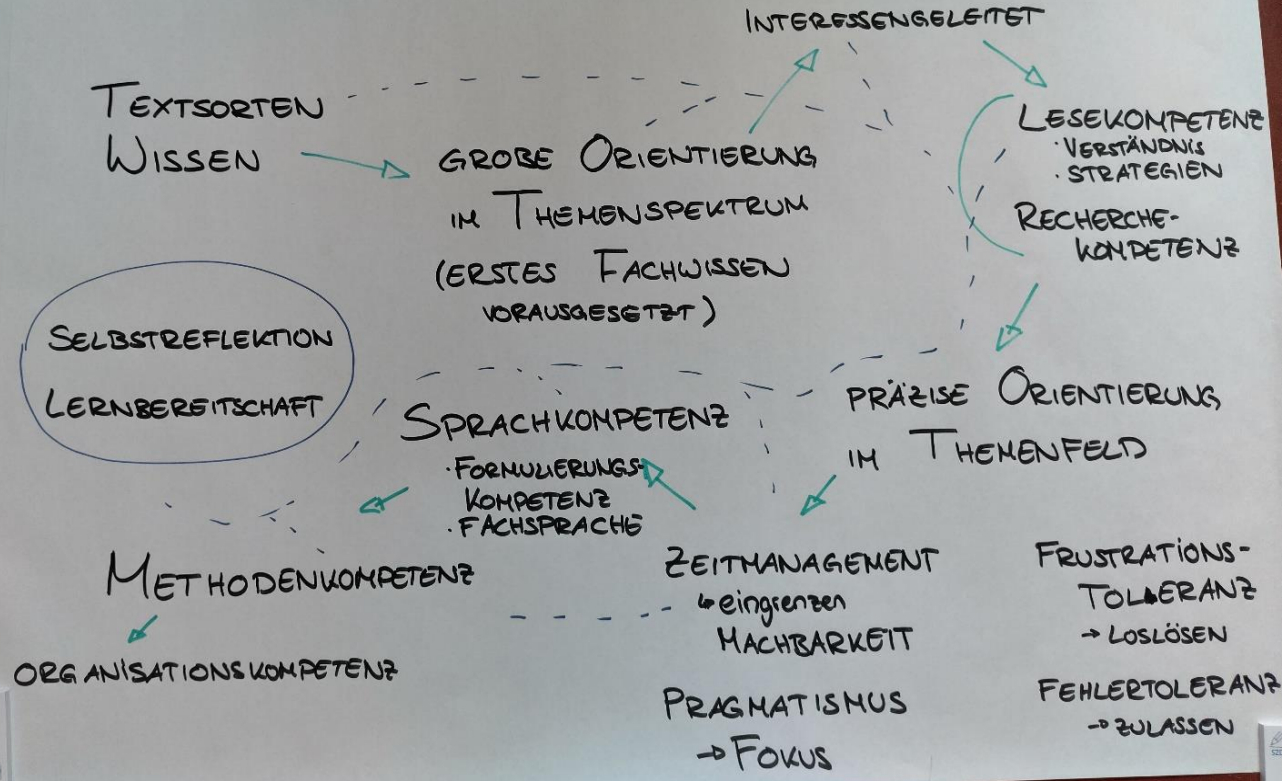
INTERESSENGELEITET

TEXTSORTEN WISSEN

GROBE ORIENTIERUNG IM THEMENSPEKTRUM (ERSTES FACHWISSEN VORAUSGESETZT)

LESEKOMPETENZ
· VERSTÄNDNIS
· STRATEGIEN

RECHERCHE-KOMPETENZ

SELBSTREFLEKTION
LERNBEREITSCHAFT

SPRACHKOMPETENZ
· FORMULIERUNGS-KOMPETENZ
· FACHSPRACHE

PRÄZISE ORIENTIERUNG IM THEMENFELD

METHODENKOMPETENZ

ORGANISATIONSKOMPETENZ

ZEITMANAGEMENT
→ eingrenzen
MACHBARKEIT

PRAGMATISMUS
→ FOKUS

FRUSTRATIONS-TOLERANZ
→ LOSLÖSEN

FEHLERTOLERANZ
→ ZULASSEN